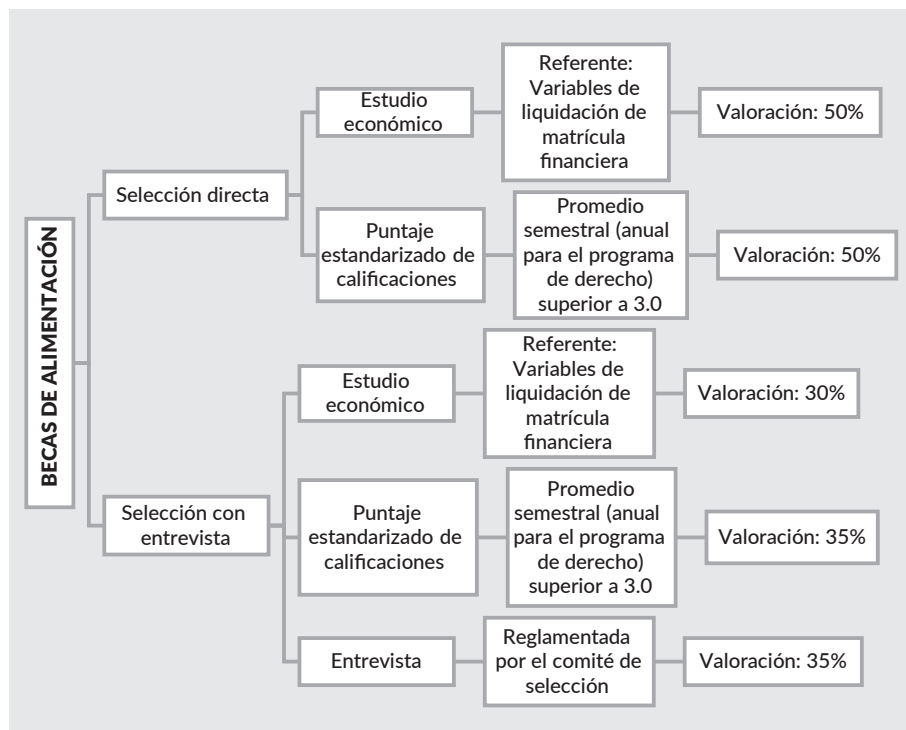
BECAS DE ALIMENTACIÓN

Selección directa

Estudio económico

Referente: Variables de liquidación de matrícula financiera

Valoración: 50%

Puntaje estandarizado de calificaciones

Promedio semestral (anual para el programa de derecho) superior a 3.0

Valoración: 50%

Selección con entrevista

Estudio económico

Referente: Variables de liquidación de matrícula financiera

Valoración: 30%

Puntaje estandarizado de calificaciones

Promedio semestral (anual para el programa de derecho) superior a 3.0

Valoración: 35%

Entrevista

Reglamentada por el comité de selección

Valoración: 35%